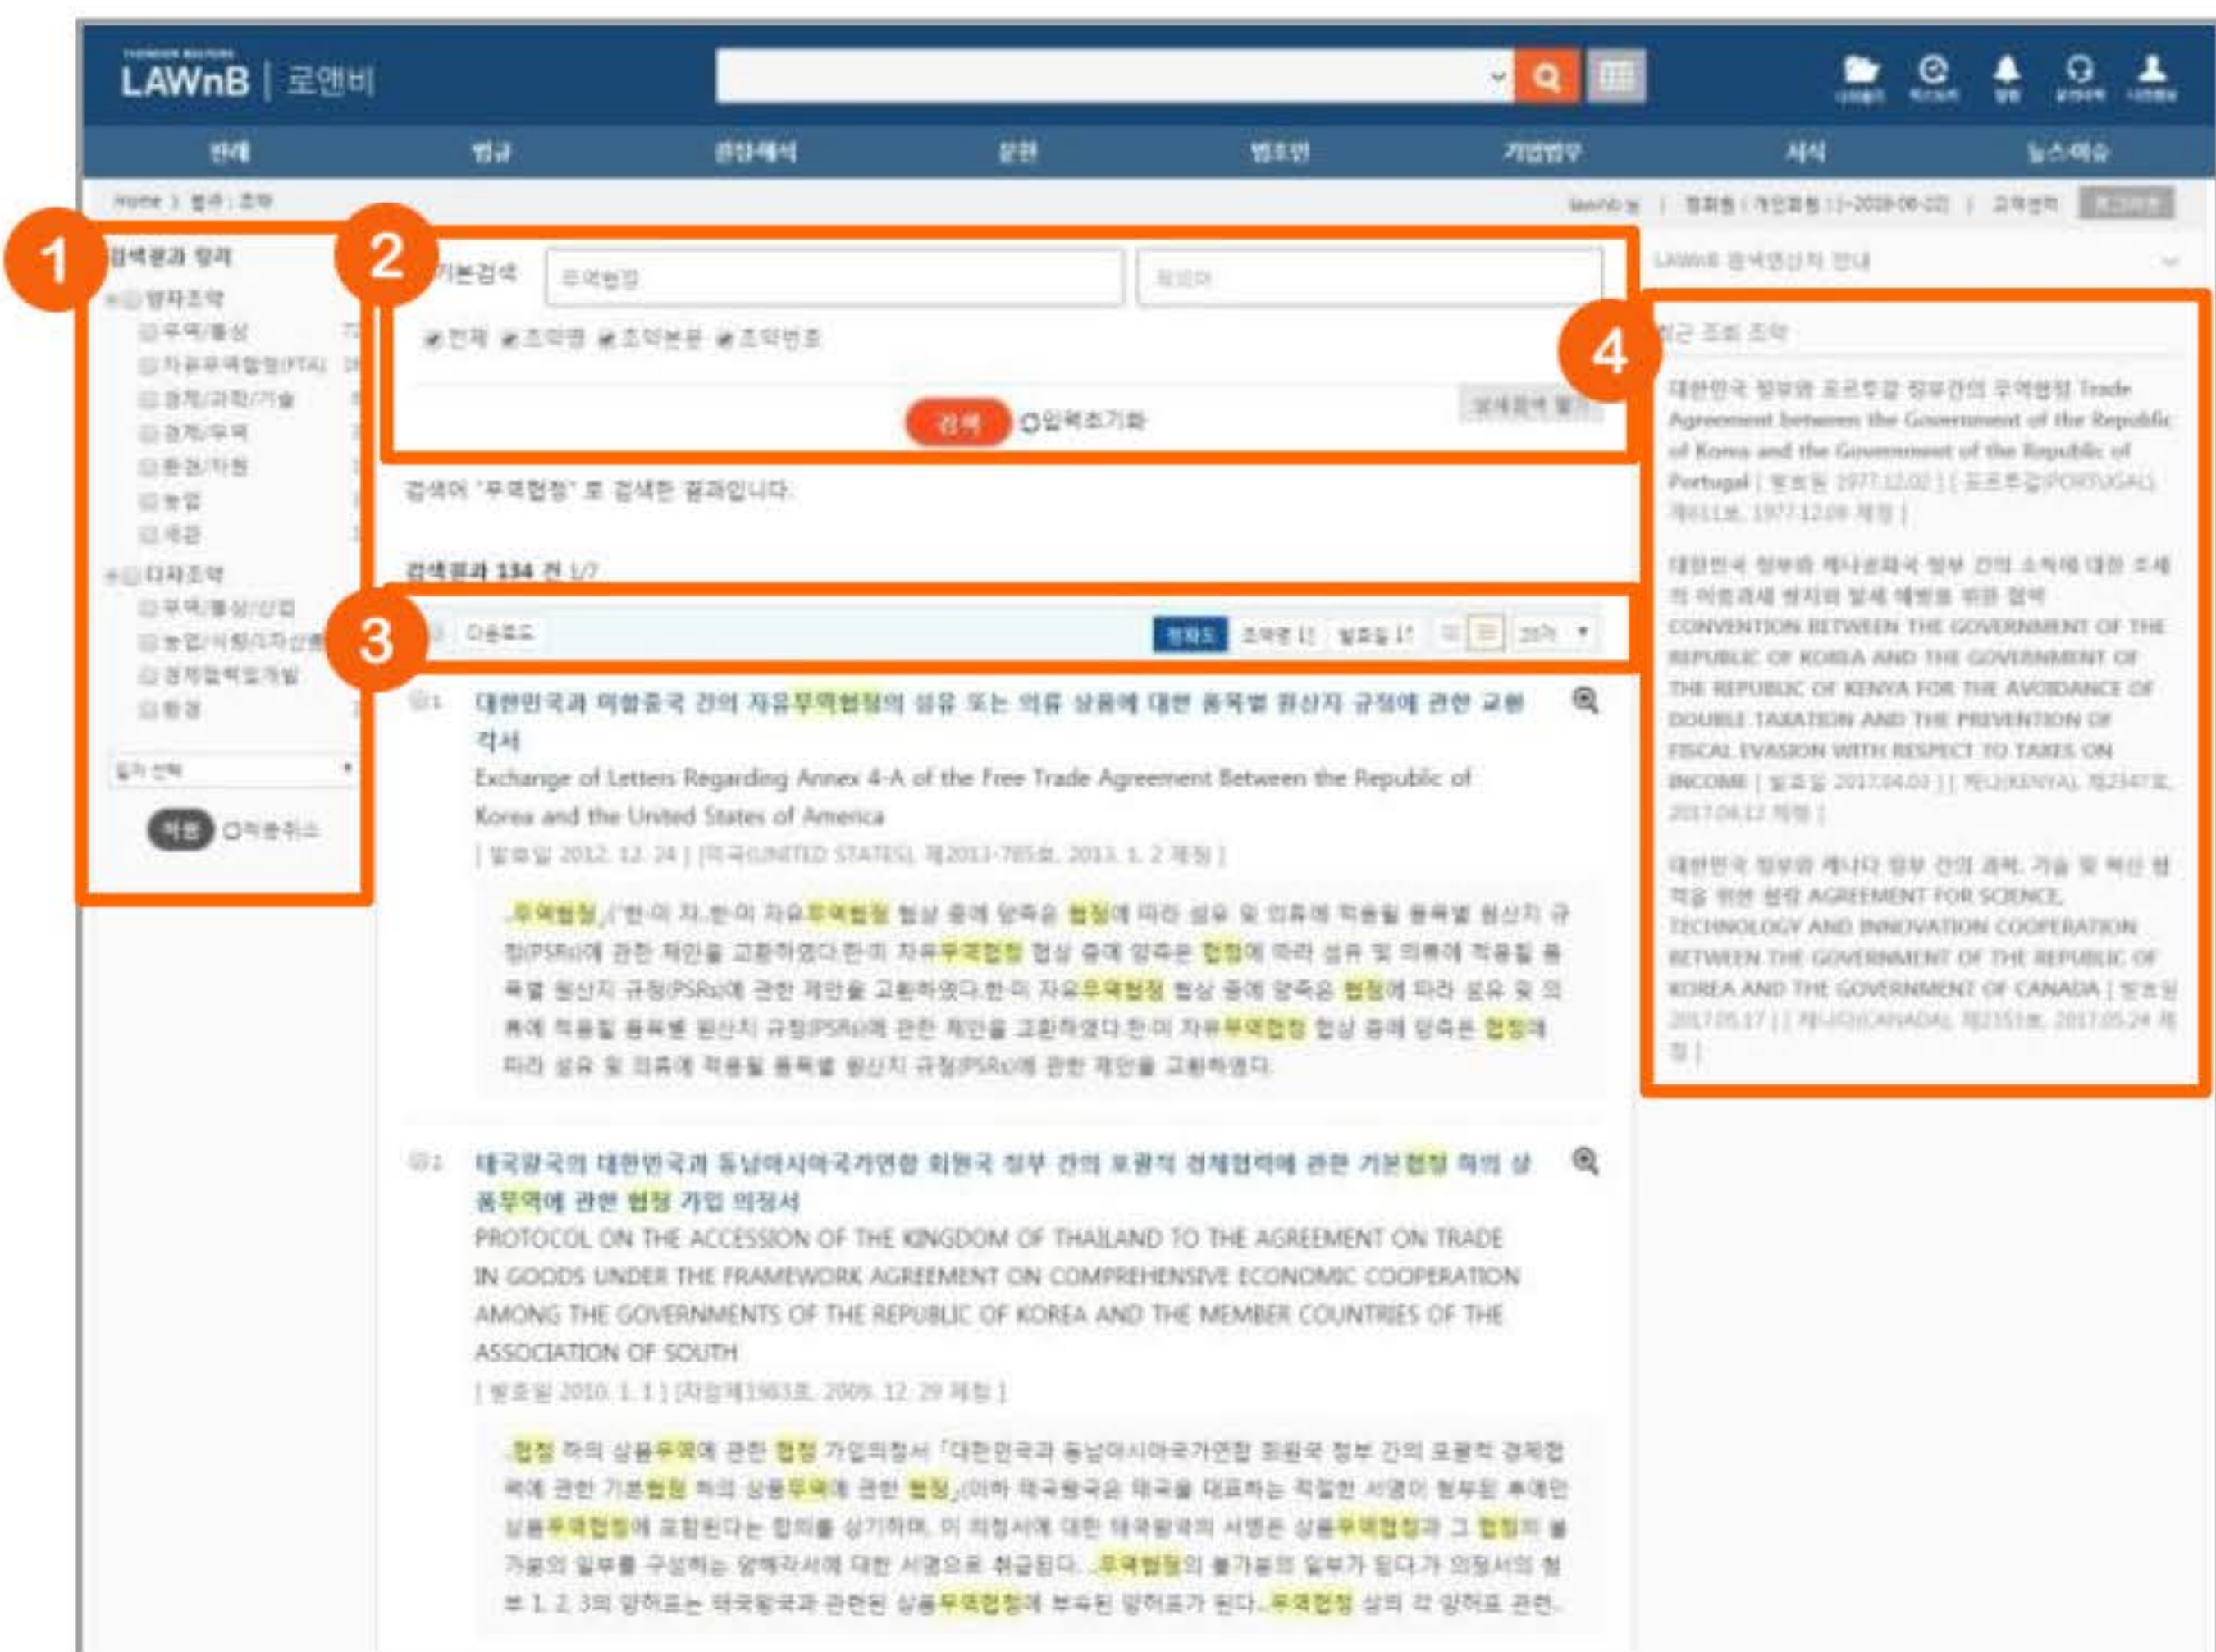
LAWnB | 로앤비

1

2

3

4

검색결과 정리

양자조약

다자조약

적용

기본검색

검색

입력초기화

검색어 "무역협정" 로 검색한 결과입니다.

검색결과 134 건 1/7

다운로드

정확도

대한민국과 미합중국 간의 자유무역협정의 섬유 또는 의류 상품에 대한 품목별 원산지 규정에 관한 교환각서

Exchange of Letters Regarding Annex 4-A of the Free Trade Agreement Between the Republic of Korea and the United States of America

[ 발효일 2012. 12. 24 ] [미국(UNITED STATES), 제2013-785호, 2013. 1. 2 제정 ]

태국왕국의 대한민국과 동남아시아국가연합 회원국 정부 간의 포괄적 경제협력에 관한 기본협정 하의 상품무역에 관한 협정 가입 의정서

PROTOCOL ON THE ACCESSION OF THE KINGDOM OF THAILAND TO THE AGREEMENT ON TRADE IN GOODS UNDER THE FRAMEWORK AGREEMENT ON COMPREHENSIVE ECONOMIC COOPERATION AMONG THE GOVERNMENTS OF THE REPUBLIC OF KOREA AND THE MEMBER COUNTRIES OF THE ASSOCIATION OF SOUTH

[ 발효일 2010. 1. 1 ] [ 2009. 12. 29 제정 ]

최근 조회 조약

대한민국 정부와 포르투갈 정부간의 무역협정 Trade Agreement between the Government of the Republic of Korea and the Government of the Republic of Portugal [ 발효일 1977.12.02 ] [ 포르투갈(PORTUGAL), 1977.12.09 제정 ]

CONVENTION BETWEEN THE GOVERNMENT OF THE REPUBLIC OF KOREA AND THE GOVERNMENT OF THE REPUBLIC OF KENYA FOR THE AVOIDANCE OF DOUBLE TAXATION AND THE PREVENTION OF FISCAL EVASION WITH RESPECT TO TAXES ON INCOME [ 발효일 2017.04.03 ] [ 케냐(KENYA), 2017.04.12 제정 ]

AGREEMENT FOR SCIENCE, TECHNOLOGY AND INNOVATION COOPERATION BETWEEN THE GOVERNMENT OF THE REPUBLIC OF KOREA AND THE GOVERNMENT OF CANADA [ 발효일 2017.05.17 ] [ 캐나다(CANADA), 2017.05.24 제정 ]